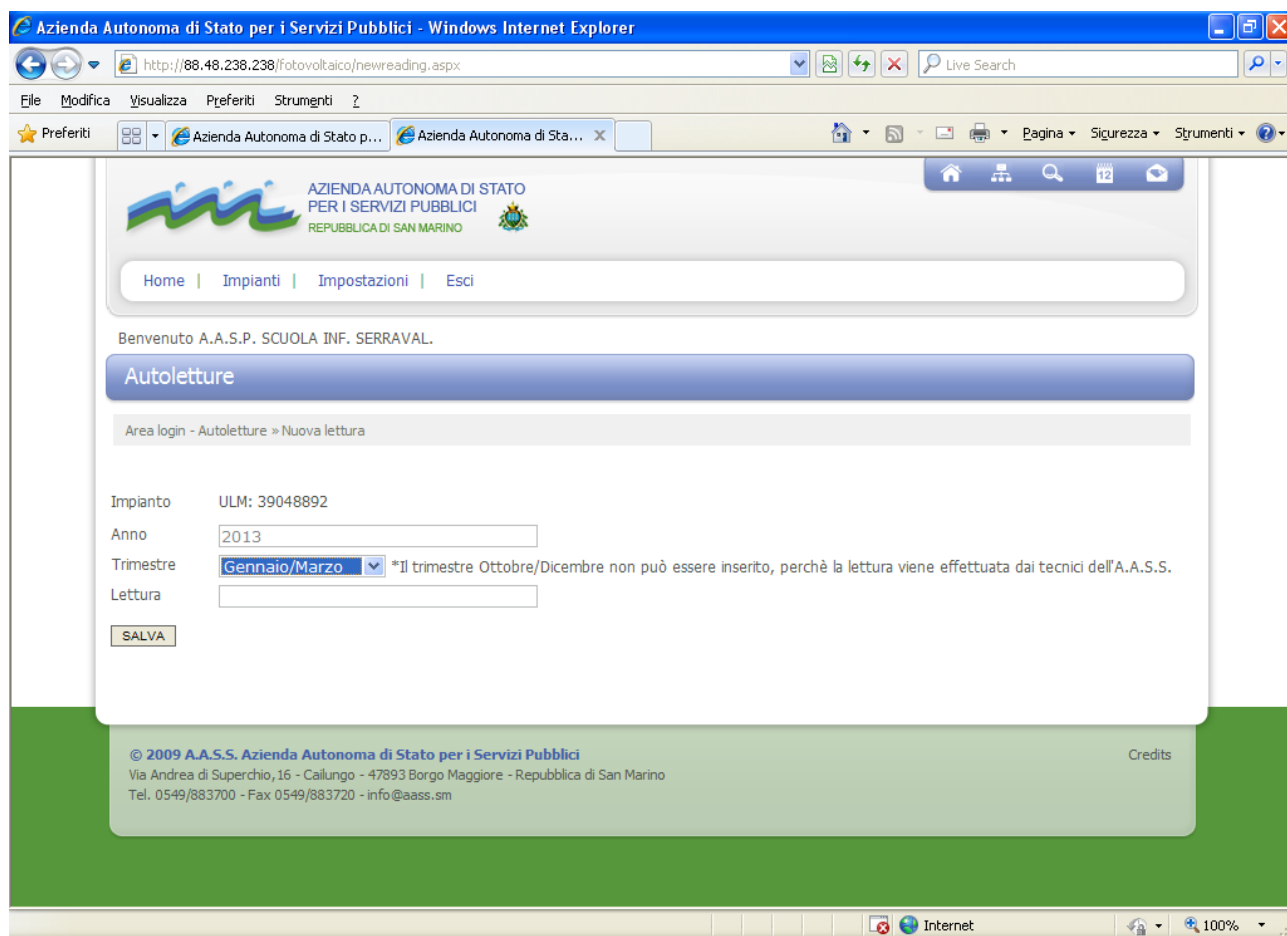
Azienda Autonoma di Stato per i Servizi Pubblici - Windows Internet Explorer

http://88.48.238.238/fotovoltaico/newreading.aspx

Live Search

File Modifica Visualizza Preferiti Strumenti ?

Preferiti

Azienda Autonoma di Stato p...

Azienda Autonoma di Sta...

Pagina ▾ Sicurezza ▾ Strumenti ▾

12

AZIENDA AUTONOMA DI STATO
PER I SERVIZI PUBBLICI
REPUBBLICA DI SAN MARINO

Home | Impianti | Impostazioni | Esci

Benvenuto A.A.S.P. SCUOLA INF. SERRAVAL.

Autoletture

Area login - Autoletture » Nuova lettura

Impianto ULM: 39048892

Anno 2013

Trimestre Gennaio/Marzo *Il trimestre Ottobre/Dicembre non può essere inserito, perchè la lettura viene effettuata dai tecnici dell'A.A.S.S.

Lettura

SALVA

© 2009 A.A.S.S. Azienda Autonoma di Stato per i Servizi Pubblici

Credits

Via Andrea di Superchio,16 - Cailungo - 47893 Borgo Maggiore - Repubblica di San Marino

Tel. 0549/883700 - Fax 0549/883720 - info@aass.sm

Internet

100%